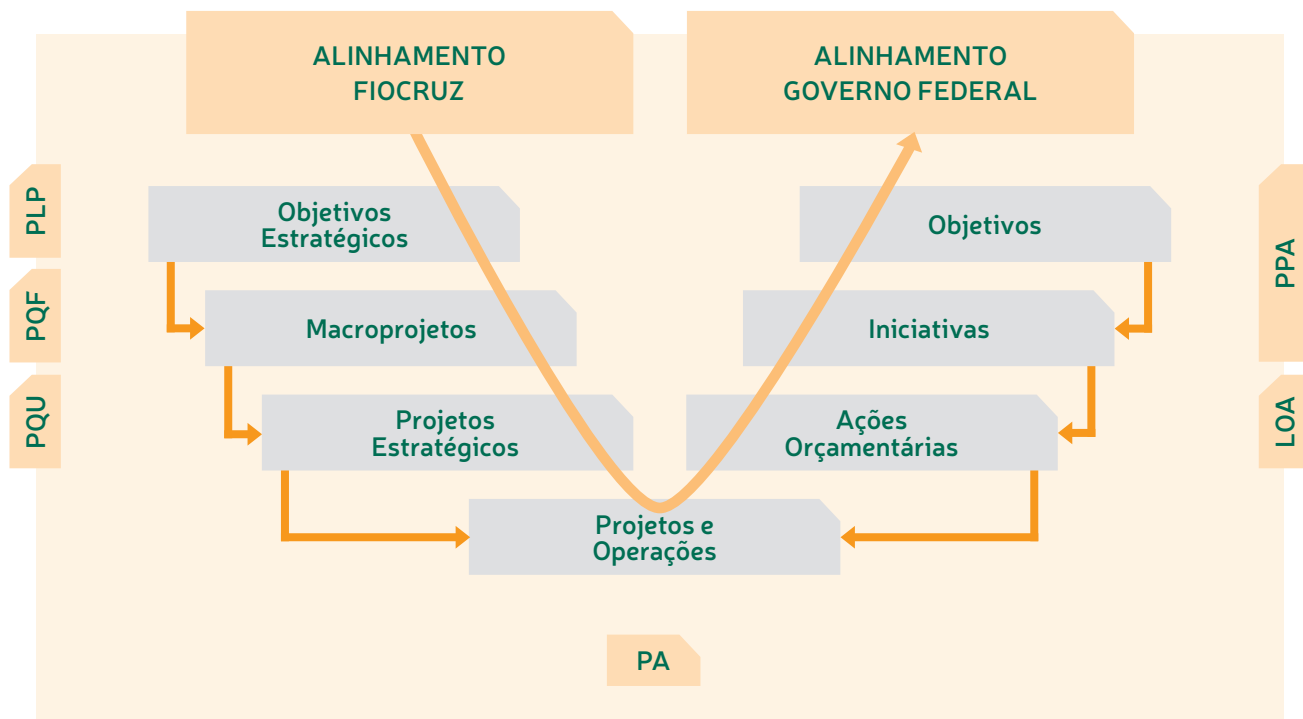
ALINHAMENTO FIOCRUZ

ALINHAMENTO GOVERNO FEDERAL

PLP

PQF

PQU

Objetivos Estratégicos

Macroprojetos

Projetos Estratégicos

Objetivos

Iniciativas

Ações Orçamentárias

PPA

LOA

Projetos e Operações

PA